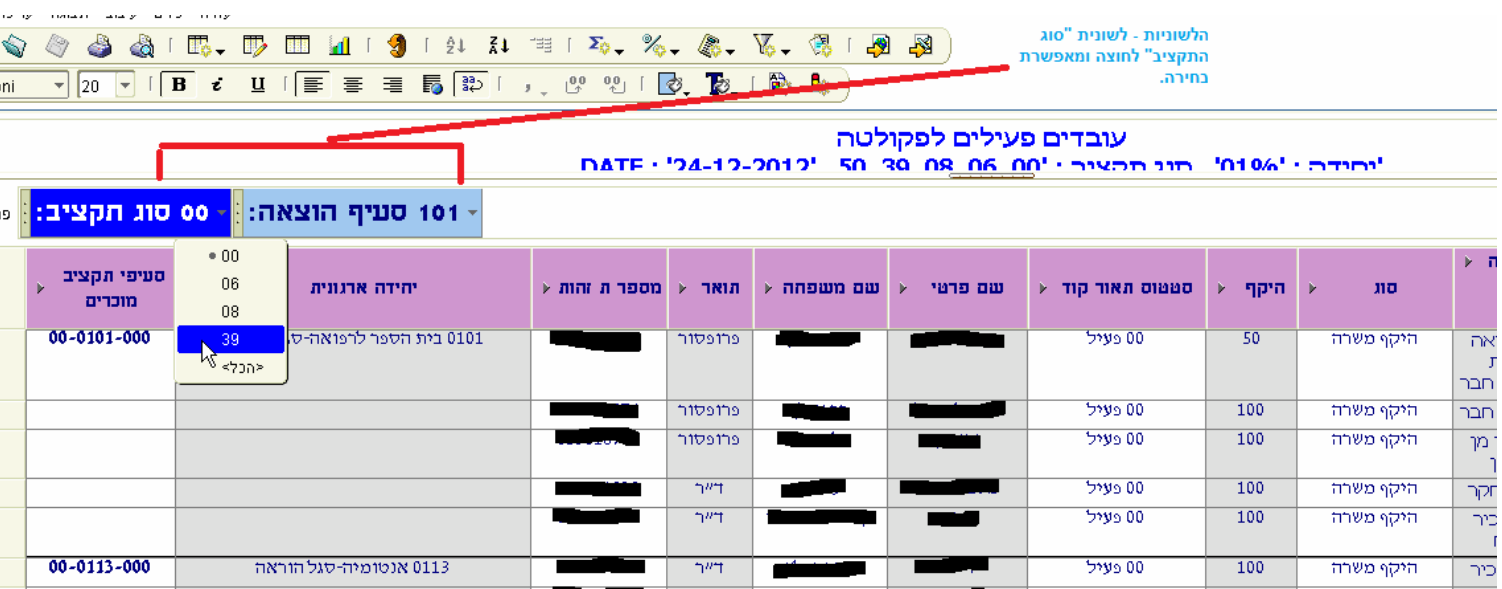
הלשוניות - לשונית "סוג התקציב" לחוצה ומאפשרת בחירה.

ni
20
B
i
U

עובדים פעילים לפקולטה

101 סעיף הוצאה:
00 סוג תקציב:

00
06
08
39
<הכל>

| סעיפי תקציב מוכרים | יחידה ארגונית | מספר ת זהות | תואר | שם משפחה | שם פרטי | סטטוס תאור קוד | היקף | סוג |
|---|---|---|---|---|---|---|---|---|
| 00-0101-000 | 0101 בית הספר לרפואה-סג | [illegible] | פרופסור | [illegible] | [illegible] | 00 פעיל | 50 | היקף משרה |
| | | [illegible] | פרופסור | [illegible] | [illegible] | 00 פעיל | 100 | היקף משרה |
| | | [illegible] | פרופסור | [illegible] | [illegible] | 00 פעיל | 100 | היקף משרה |
| | | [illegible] | ד"ר | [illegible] | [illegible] | 00 פעיל | 100 | היקף משרה |
| | | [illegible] | ד"ר | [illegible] | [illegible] | 00 פעיל | 100 | היקף משרה |
| 00-0113-000 | 0113 אנטומיה-סגל הוראה | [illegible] | ד"ר | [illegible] | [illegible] | 00 פעיל | 100 | היקף משרה |